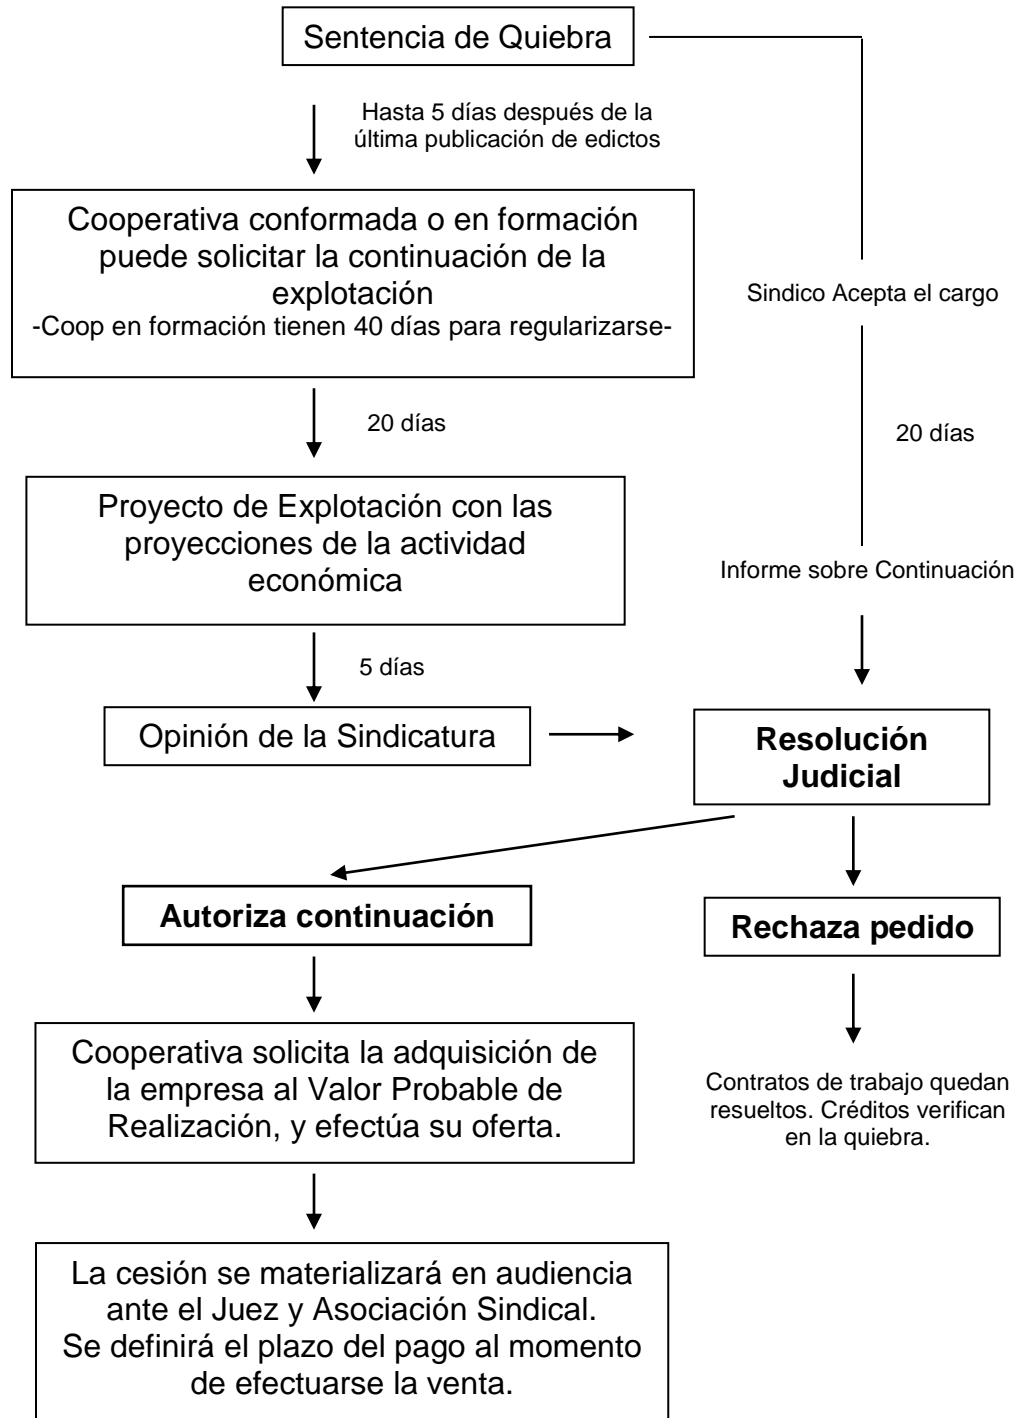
Sentencia de Quiebra

Hasta 5 días después de la última publicación de edictos

Cooperativa conformada o en formación puede solicitar la continuación de la explotación
-Coop en formación tienen 40 días para regularizarse-

20 días

Proyecto de Explotación con las proyecciones de la actividad económica

5 días

Opinión de la Sindicatura

Sindico Acepta el cargo

20 días

Informe sobre Continuación

Resolución Judicial

Autoriza continuación

Rechaza pedido

Cooperativa solicita la adquisición de la empresa al Valor Probable de Realización, y efectúa su oferta.

Contratos de trabajo quedan resueltos. Créditos verifican en la quiebra.

La cesión se materializará en audiencia ante el Juez y Asociación Sindical. Se definirá el plazo del pago al momento de efectuarse la venta.